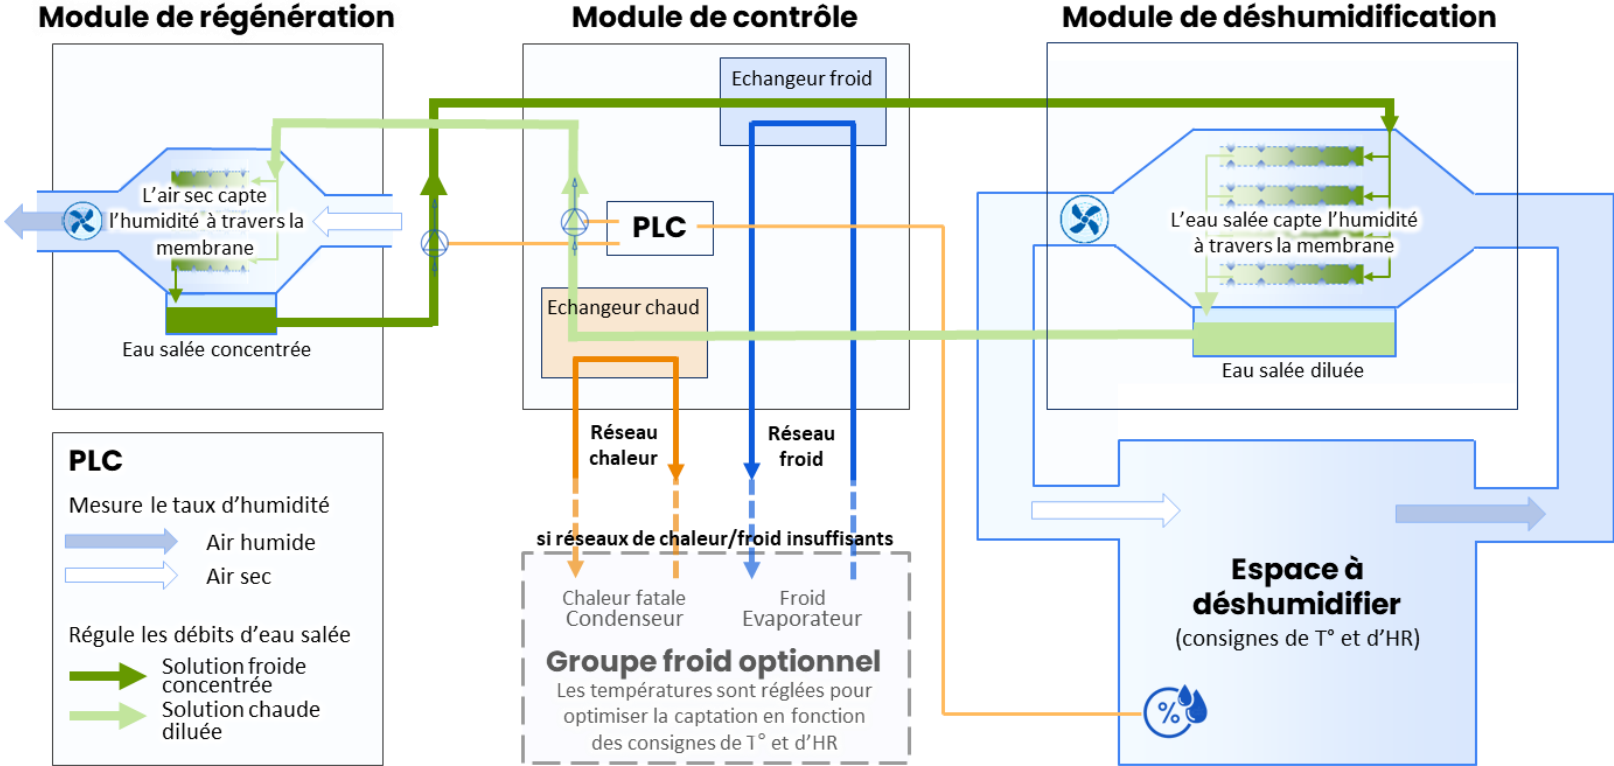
Module de régénération

Module de contrôle

Module de déshumidification

L'air sec capte l'humidité à travers la membrane

Eau salée concentrée

Echangeur froid

PLC

Echangeur chaud

L'eau salée capte l'humidité à travers la membrane

Eau salée diluée

Réseau chaleur

Réseau froid

si réseaux de chaleur/froid insuffisants

Chaleur fatale
Condenseur

Froid
Evaporateur

Groupe froid optionnel
Les températures sont réglées pour optimiser la captation en fonction des consignes de T° et d'HR

Espace à déshumidifier
(consignes de T° et d'HR)

PLC
Mesure le taux d'humidité
Air humide
Air sec

Régule les débits d'eau salée
Solution froide concentrée
Solution chaude diluée